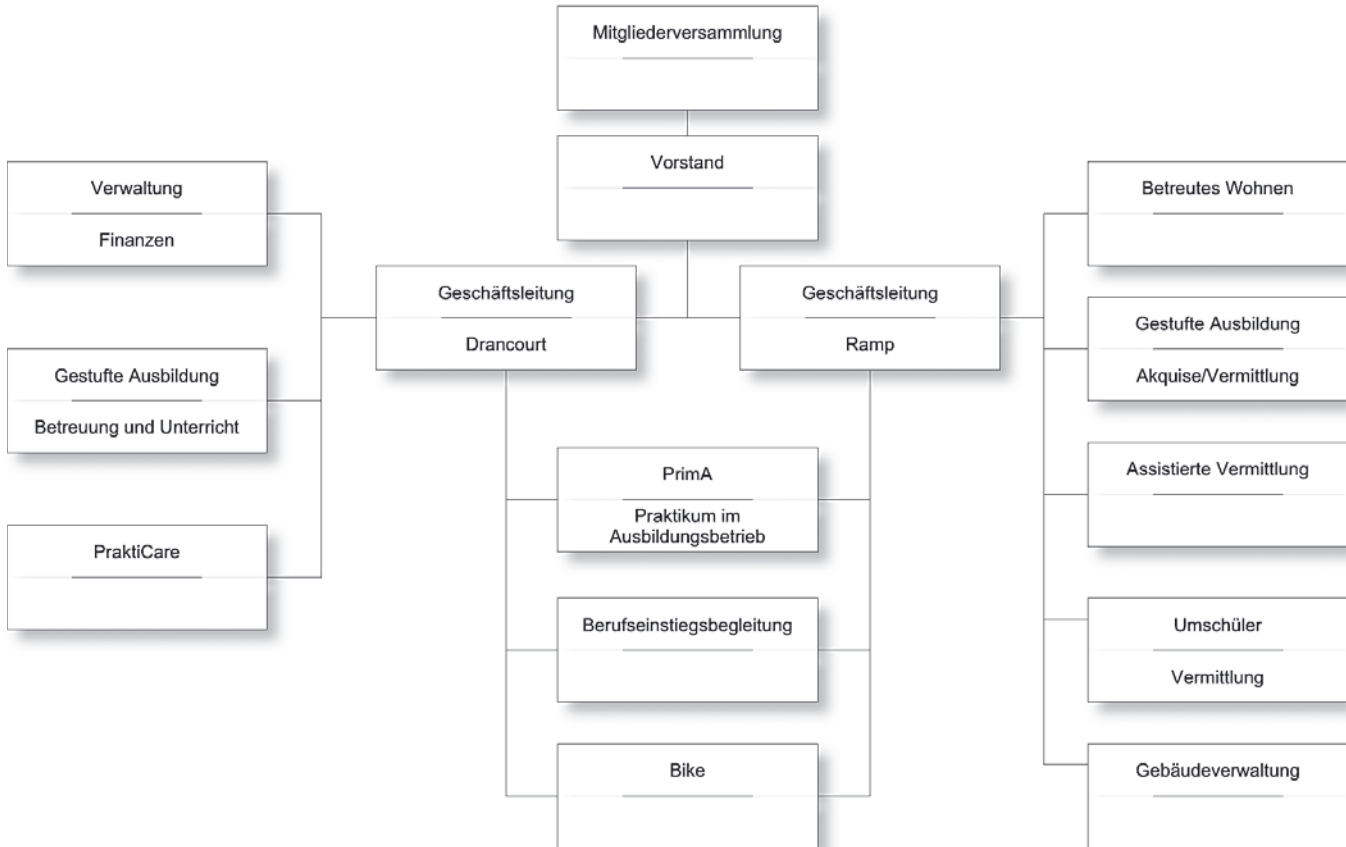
Mitgliederversammlung

Vorstand

Verwaltung
Finanzen

Gestufte Ausbildung
Betreuung und Unterricht

PraktiCare

Geschäftsleitung
Drancourt

Geschäftsleitung
Ramp

PrimA
Praktikum im Ausbildungsbetrieb

Berufseinstiegsbegleitung

Bike

Betreutes Wohnen

Gestufte Ausbildung
Akquise/Vermittlung

Assistierte Vermittlung

Umschüler
Vermittlung

Gebäudeverwaltung